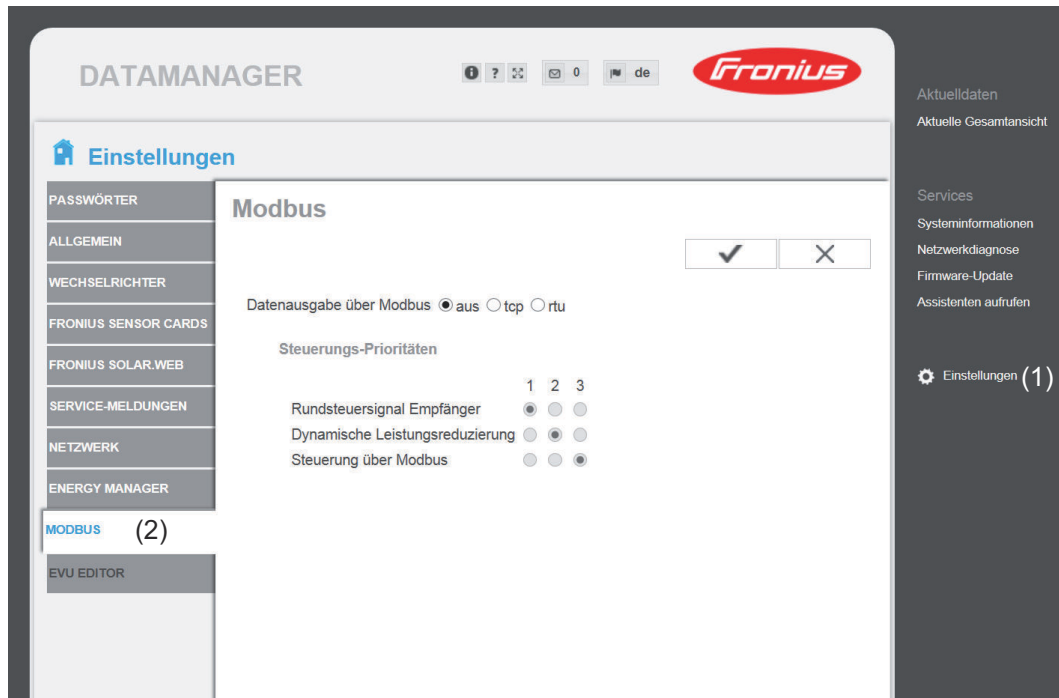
DATAMANAGER

? 0 de

Fronius

Aktuelldaten
Aktuelle Gesamtansicht

Services
Systeminformationen
Netzwerkdiagnose
Firmware-Update
Assistenten aufrufen

Einstellungen (1)

Einstellungen

PASSWÖRTER
ALLGEMEIN
WECHSELRICHTER
FRONIUS SENSOR CARDS
FRONIUS SOLAR.WEB
SERVICE-MELDUNGEN
NETZWERK
ENERGY MANAGER
MODBUS (2)
EVU EDITOR

Modbus

✔ ✕

Datenausgabe über Modbus aus tcp rtu

Steuerungs-Prioritäten

| | 1 | 2 | 3 |
|---|---|---|---|
| Rundsteuersignal Empfänger | ● | ○ | ○ |
| Dynamische Leistungsreduzierung | ○ | ● | ○ |
| Steuerung über Modbus | ○ | ○ | ● |